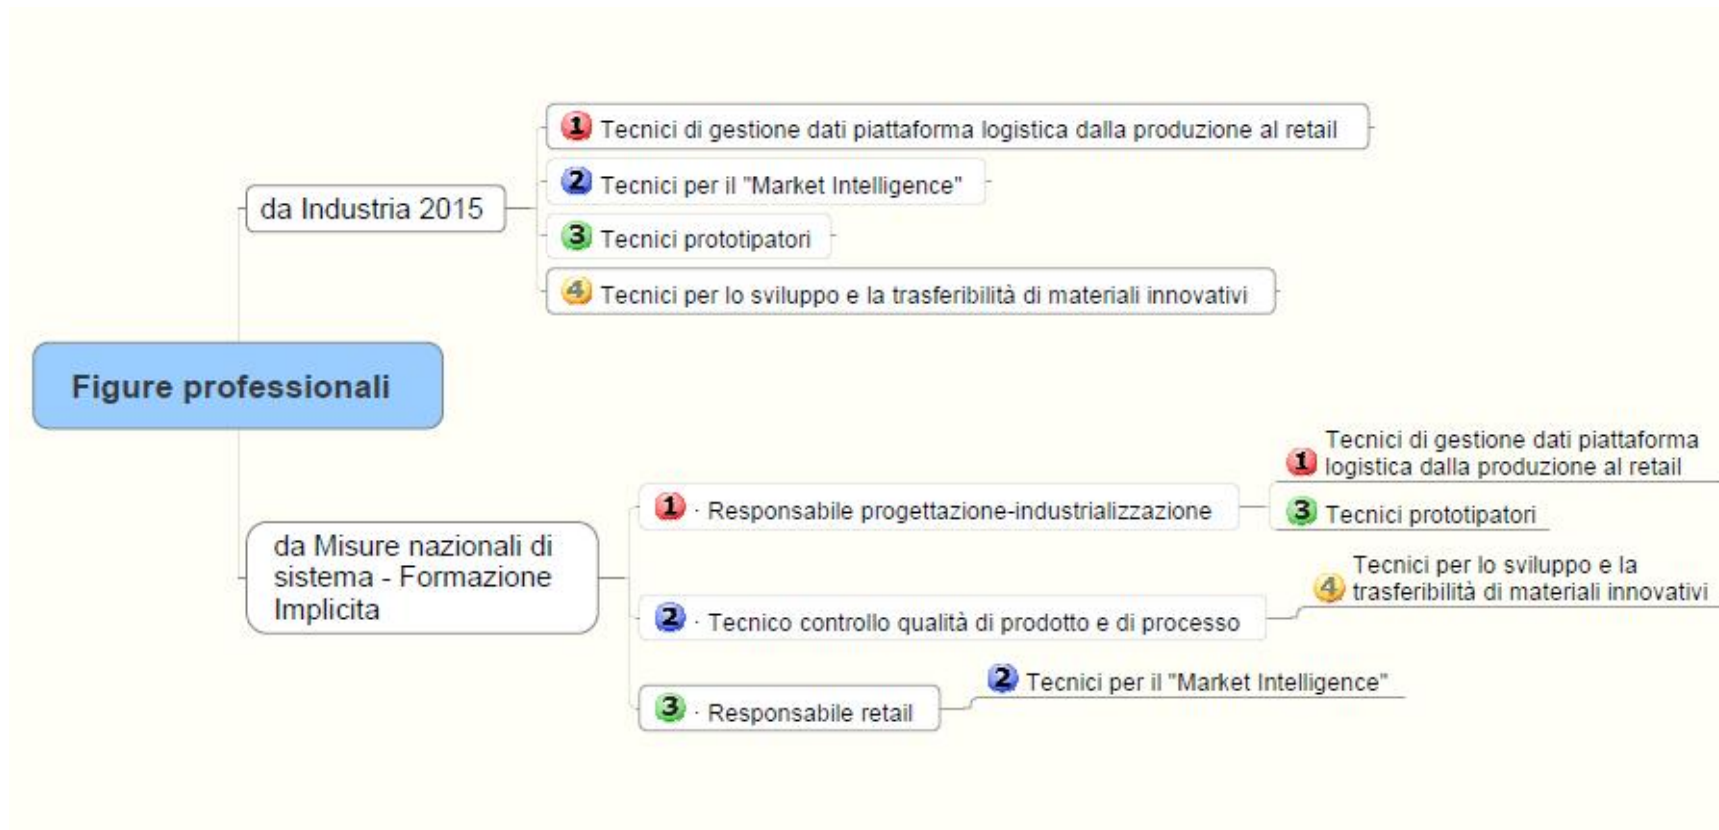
Figure professionali

da Industria 2015

1 Tecnici di gestione dati piattaforma logistica dalla produzione al retail

2 Tecnici per il "Market Intelligence"

3 Tecnici prototipatori

4 Tecnici per lo sviluppo e la trasferibilità di materiali innovativi

da Misure nazionali di sistema - Formazione Implicita

1 · Responsabile progettazione-industrializzazione

1 Tecnici di gestione dati piattaforma logistica dalla produzione al retail

3 Tecnici prototipatori

2 · Tecnico controllo qualità di prodotto e di processo

4 Tecnici per lo sviluppo e la trasferibilità di materiali innovativi

3 · Responsabile retail

2 Tecnici per il "Market Intelligence"